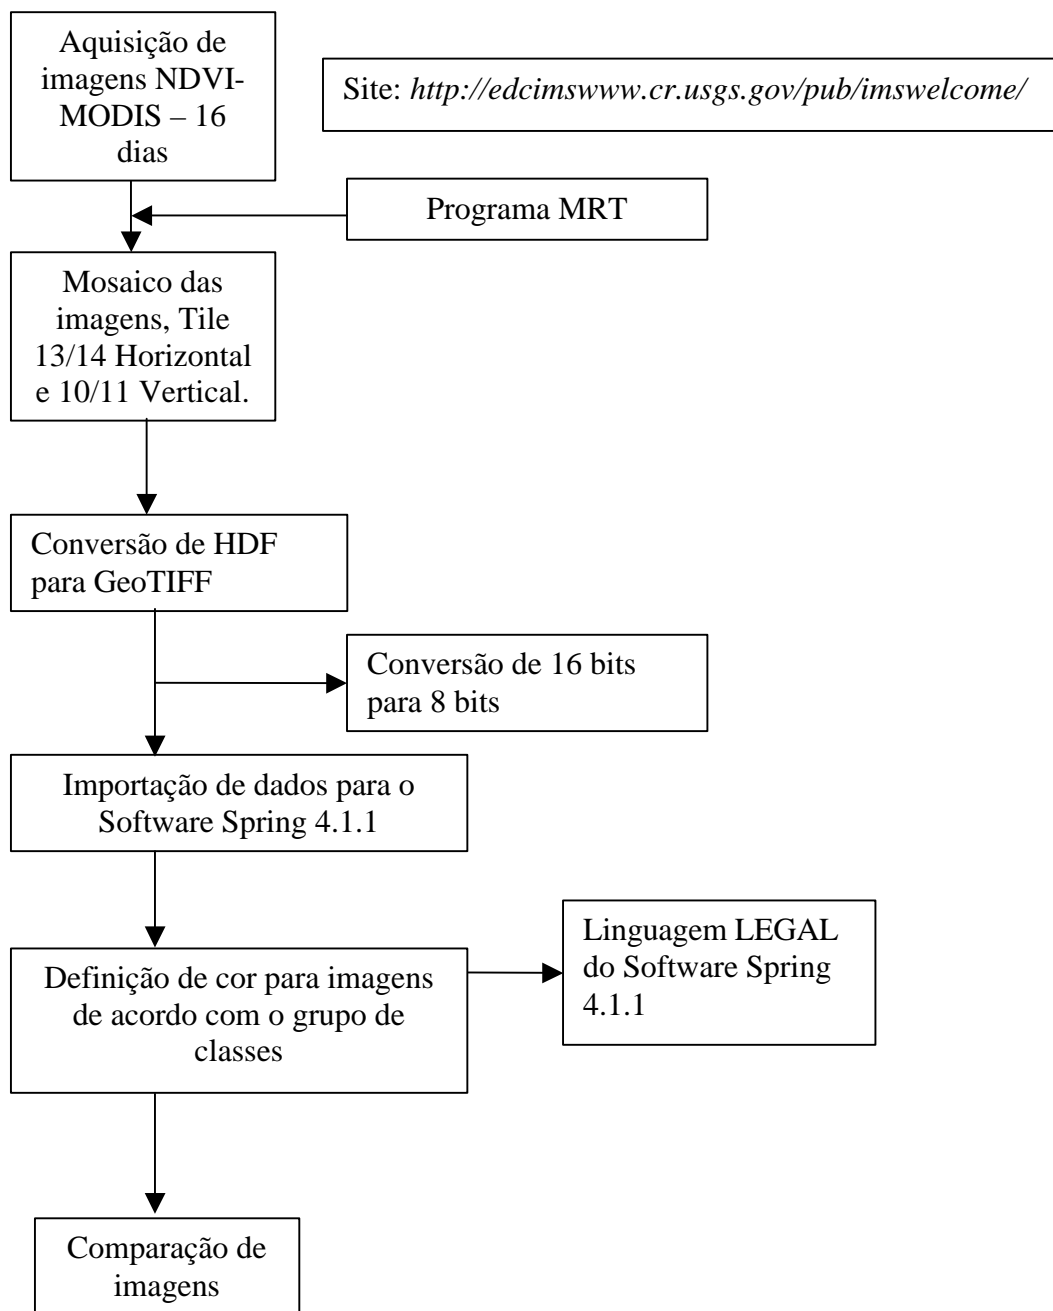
Aquisição de imagens NDVI-MODIS – 16 dias

Site: *http://edcimswww.cr.usgs.gov/pub/imswelcome/*

Programa MRT

Mosaico das imagens, Tile 13/14 Horizontal e 10/11 Vertical.

Conversão de HDF para GeoTIFF

Conversão de 16 bits para 8 bits

Importação de dados para o Software Spring 4.1.1

Definição de cor para imagens de acordo com o grupo de classes

Linguagem LEGAL do Software Spring 4.1.1

Comparação de imagens